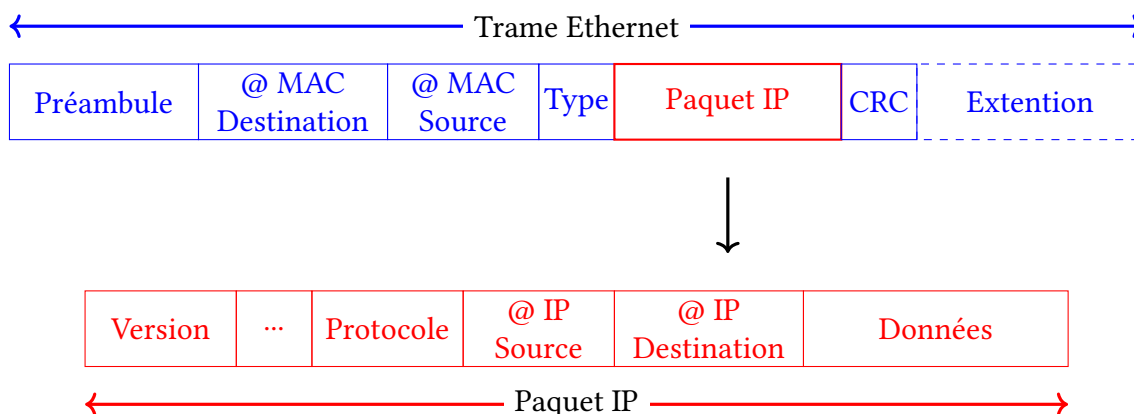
Trame Ethernet

| Préambule | @ MAC Destination | @ MAC Source | Type | Paquet IP | CRC | Extention |
|---|---|---|---|---|---|---|

| Version | ... | Protocole | @ IP Source | @ IP Destination | Données |
|---|---|---|---|---|---|

Paquet IP